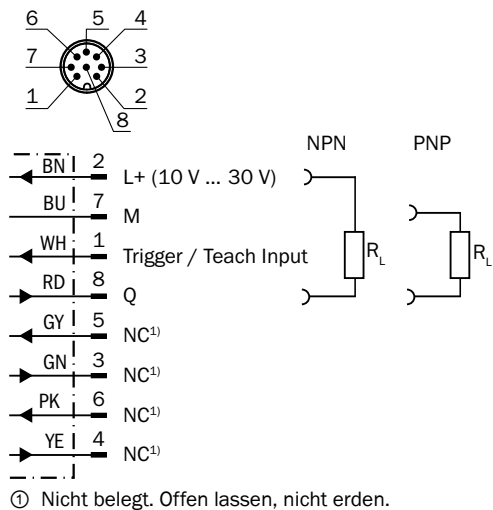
6 5 4
7 3
1 2
8

NPN PNP

BN 2 L+ (10 V … 30 V)
BU 7 M
WH 1 Trigger / Teach Input
RD 8 Q
GY 5 NC$^{1)}$
GN 3 NC$^{1)}$
PK 6 NC$^{1)}$
YE 4 NC$^{1)}$

$R_L$
$R_L$

① Nicht belegt. Offen lassen, nicht erden.